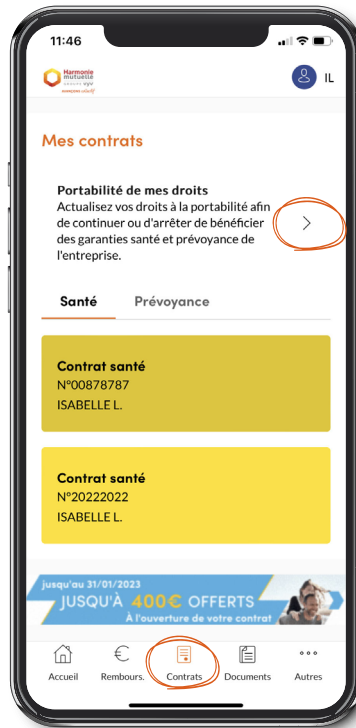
11:46

Harmonie mutuelle

IL

Mes contrats

Portabilité de mes droits
Actualisez vos droits à la portabilité afin de continuer ou d'arrêter de bénéficier des garanties santé et prévoyance de l'entreprise.

Santé Prévoyance

Contrat santé
N°00878787
ISABELLE L.

Contrat santé
N°20222022
ISABELLE L.

jusqu'au 31/01/2023
JUSQU'À 400€ OFFERTS
À l'ouverture de votre contrat

Accueil Rembours. Contrats Documents Autres